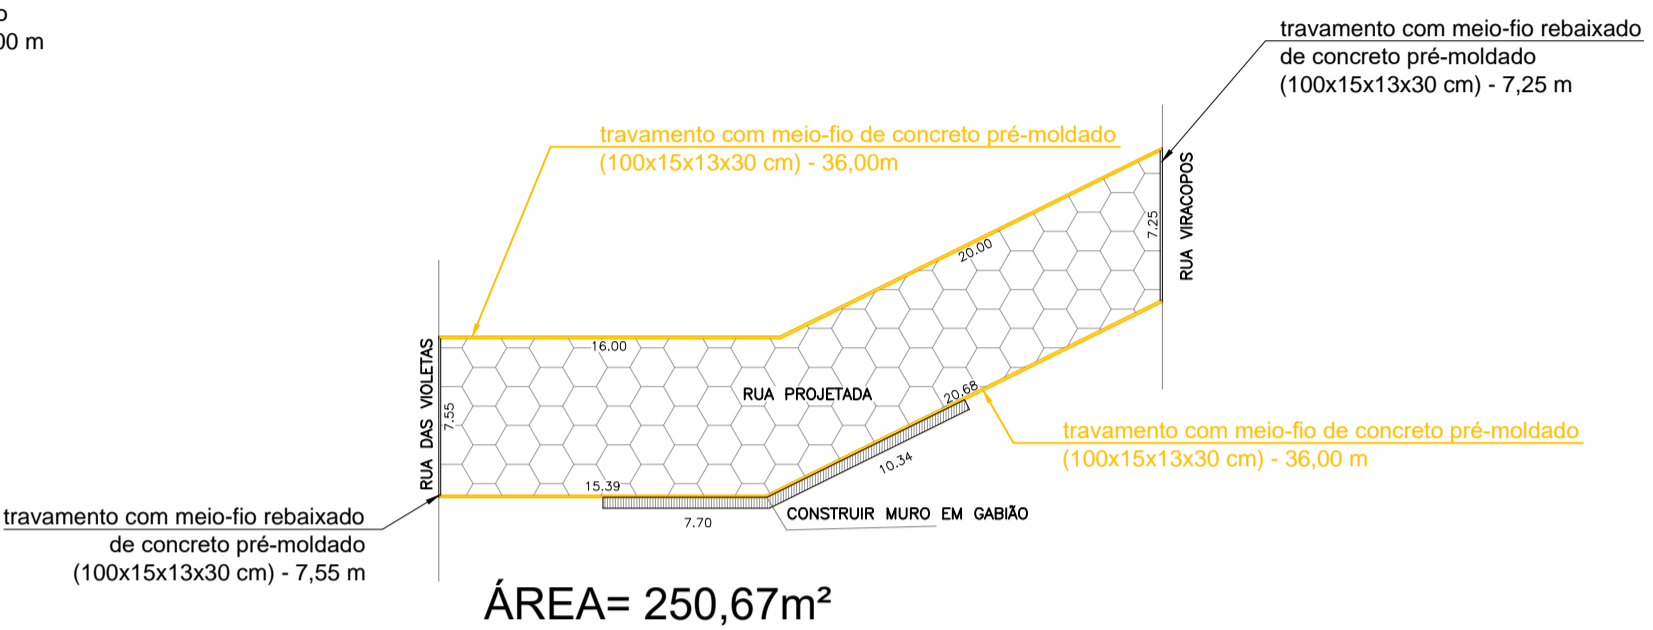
o
00 m

travamento com meio-fio rebaixado de concreto pré-moldado (100x15x13x30 cm) - 7,25 m

travamento com meio-fio de concreto pré-moldado (100x15x13x30 cm) - 36,00m

RUA VIRACOPOS

7.25

20.00

16.00

RUA DAS VIOLETAS

7.55

RUA PROJETADA

20.68

travamento com meio-fio de concreto pré-moldado (100x15x13x30 cm) - 36,00 m

10.34

15.39

7.70

CONSTRUIR MURO EM GABIÃO

travamento com meio-fio rebaixado de concreto pré-moldado (100x15x13x30 cm) - 7,55 m

ÁREA= 250,67m²